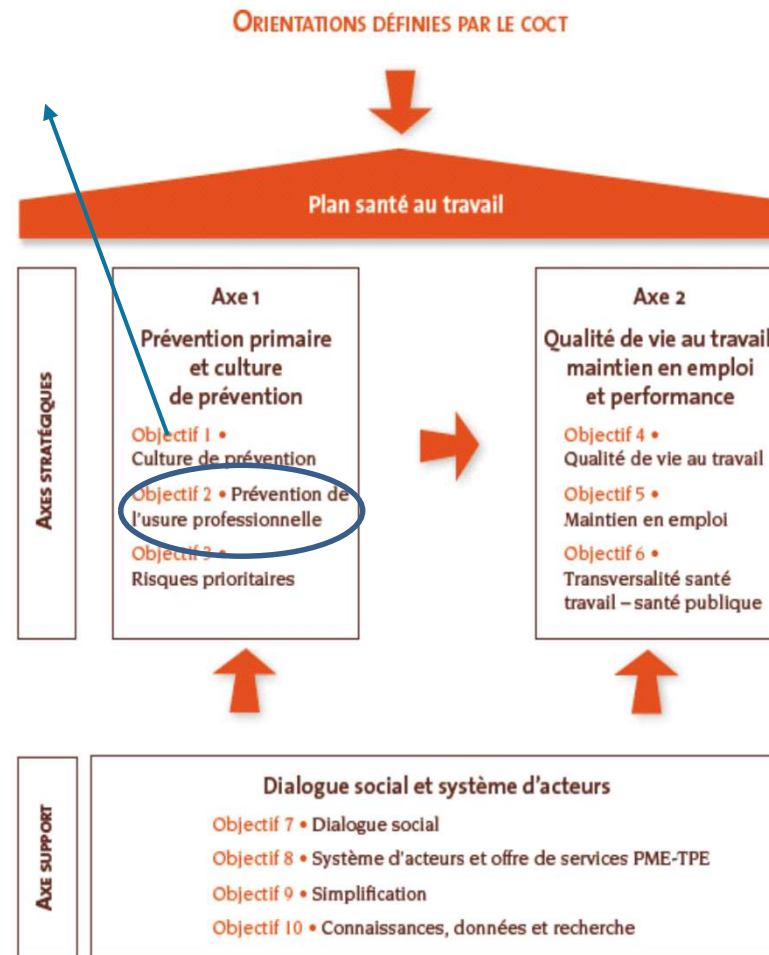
ORIENTATIONS DÉFINIES PAR LE COCT

Plan santé au travail

AXES STRATÉGIQUES

Axe 1
Prévention primaire et culture de prévention

Objectif 1 • Culture de prévention

Objectif 2 • Prévention de l'usure professionnelle

Objectif 3 • Risques prioritaires

Axe 2
Qualité de vie au travail maintien en emploi et performance

Objectif 4 • Qualité de vie au travail

Objectif 5 • Maintien en emploi

Objectif 6 • Transversalité santé travail – santé publique

AXE SUPPORT

Dialogue social et système d'acteurs

Objectif 7 • Dialogue social

Objectif 8 • Système d'acteurs et offre de services PME-TPE

Objectif 9 • Simplification

Objectif 10 • Connaissances, données et recherche